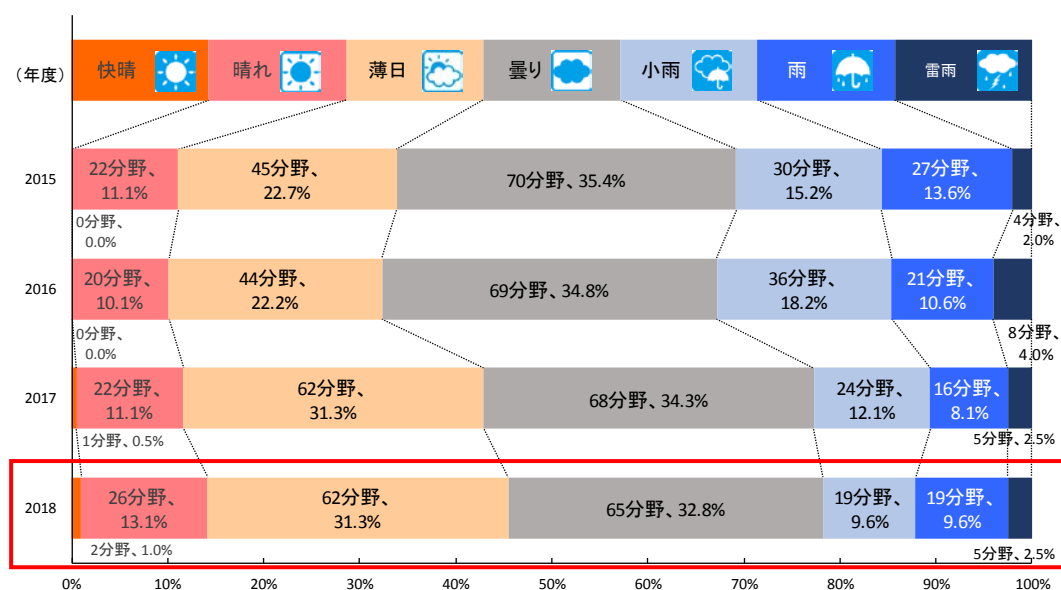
（年度）

快晴 晴れ 薄日 曇り 小雨 雨 雷雨

2015
22分野、11.1%
45分野、22.7%
70分野、35.4%
30分野、15.2%
27分野、13.6%
0分野、0.0%
4分野、2.0%

2016
20分野、10.1%
44分野、22.2%
69分野、34.8%
36分野、18.2%
21分野、10.6%
0分野、0.0%
8分野、4.0%

2017
22分野、11.1%
62分野、31.3%
68分野、34.3%
24分野、12.1%
16分野、8.1%
1分野、0.5%
5分野、2.5%

2018
26分野、13.1%
62分野、31.3%
65分野、32.8%
19分野、9.6%
19分野、9.6%
2分野、1.0%
5分野、2.5%

0% 10% 20% 30% 40% 50% 60% 70% 80% 90% 100%